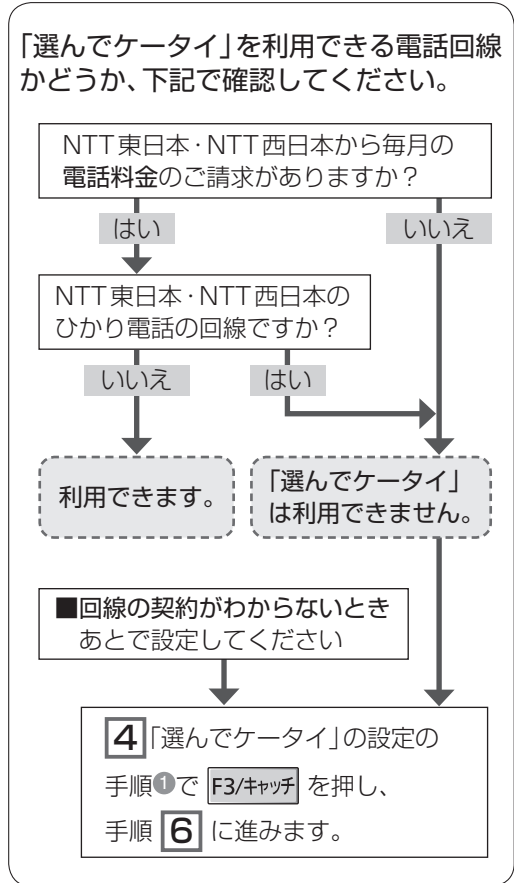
「選んでケータイ」を利用できる電話回線かどうか、下記で確認してください。

NTT東日本・NTT西日本から毎月の電話料金のご請求がありますか？

はい

いいえ

NTT東日本・NTT西日本のひかり電話の回線ですか？

いいえ

はい

利用できます。

「選んでケータイ」は利用できません。

■回線の契約がわからないとき
あとで設定してください

4「選んでケータイ」の設定の手順❶で F3/ｷｬｯﾁ を押し、手順 6 に進みます。